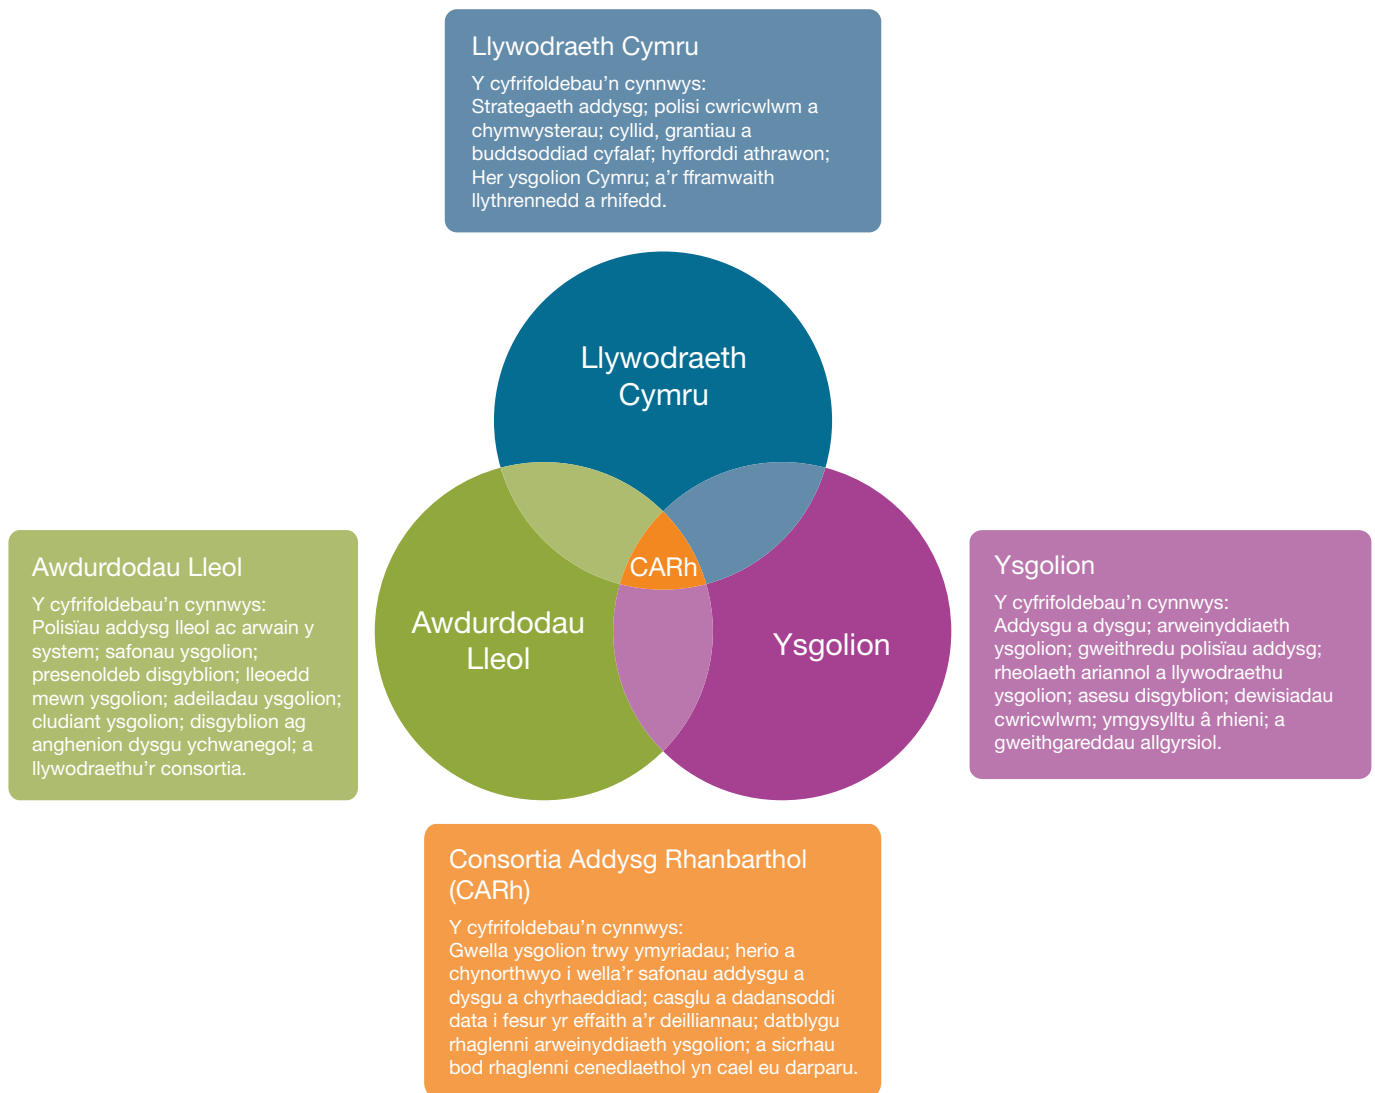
Llywodraeth Cymru

Y cyfrifoldebau'n cynnwys:
Strategaeth addysg; polisi cwricwlwm a chymwysterau; cyllid, grantiau a buddsoddiad cyfalaf; hyfforddi athrawon; Her ysgolion Cymru; a'r fframwaith llythrennedd a rhifedd.

Llywodraeth Cymru

Awdurdodau Lleol

Y cyfrifoldebau'n cynnwys:
Polisïau addysg lleol ac arwain y system; safonau ysgolion; presenoldeb disgyblion; lleoedd mewn ysgolion; adeiladau ysgolion; cludiant ysgolion; disgyblion ag anghenion dysgu ychwanegol; a llywodraethu'r consortia.

CARh

Awdurdodau Lleol

Ysgolion

Ysgolion

Y cyfrifoldebau'n cynnwys:
Addysgu a dysgu; arweinyddiaeth ysgolion; gweithredu polisïau addysg; rheolaeth ariannol a llywodraethu ysgolion; asesu disgyblion; dewisiadau cwricwlwm; ymgysylltu â rhieni; a gweithgareddau allgyrsiol.

Consortia Addysg Rhanbarthol (CARh)

Y cyfrifoldebau'n cynnwys:
Gwella ysgolion trwy ymyriadau; herio a chynorthwyo i wella'r safonau addysgu a dysgu a chyrhaeddiad; casglu a dadansoddi data i fesur yr effaith a'r deilliannau; datblygu rhaglenni arweinyddiaeth ysgolion; a sicrhau bod rhaglenni cenedlaethol yn cael eu darparu.